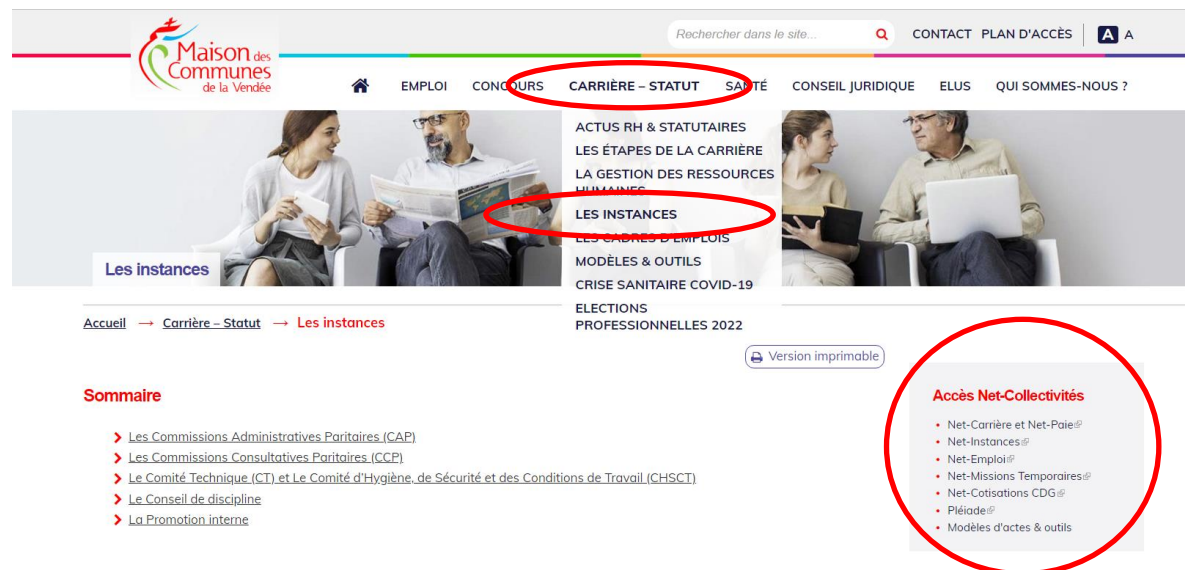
Maison des Communes de la Vendée

Rechercher dans le site...

CONTACT PLAN D'ACCÈS A A

EMPLOI CONCOURS CARRIÈRE – STATUT SANTÉ CONSEIL JURIDIQUE ELUS QUI SOMMES-NOUS ?

ACTUS RH & STATUTAIRES
LES ÉTAPES DE LA CARRIÈRE
LA GESTION DES RESSOURCES HUMAINES
LES INSTANCES
LES CADRES D'EMPLOIS
MODÈLES & OUTILS
CRISE SANITAIRE COVID-19
ELECTIONS PROFESSIONNELLES 2022

Les instances

Accueil → Carrière – Statut → Les instances

Version imprimable

Sommaire

Les Commissions Administratives Paritaires (CAP)
Les Commissions Consultatives Paritaires (CCP)
Le Comité Technique (CT) et Le Comité d'Hygiène, de Sécurité et des Conditions de Travail (CHSCT)
Le Conseil de discipline
La Promotion interne

Accès Net-Collectivités

- Net-Carrière et Net-Paie
- Net-Instances
- Net-Emploi
- Net-Missions Temporaires
- Net-Cotisations CDG
- Pléiade
- Modèles d'actes & outils